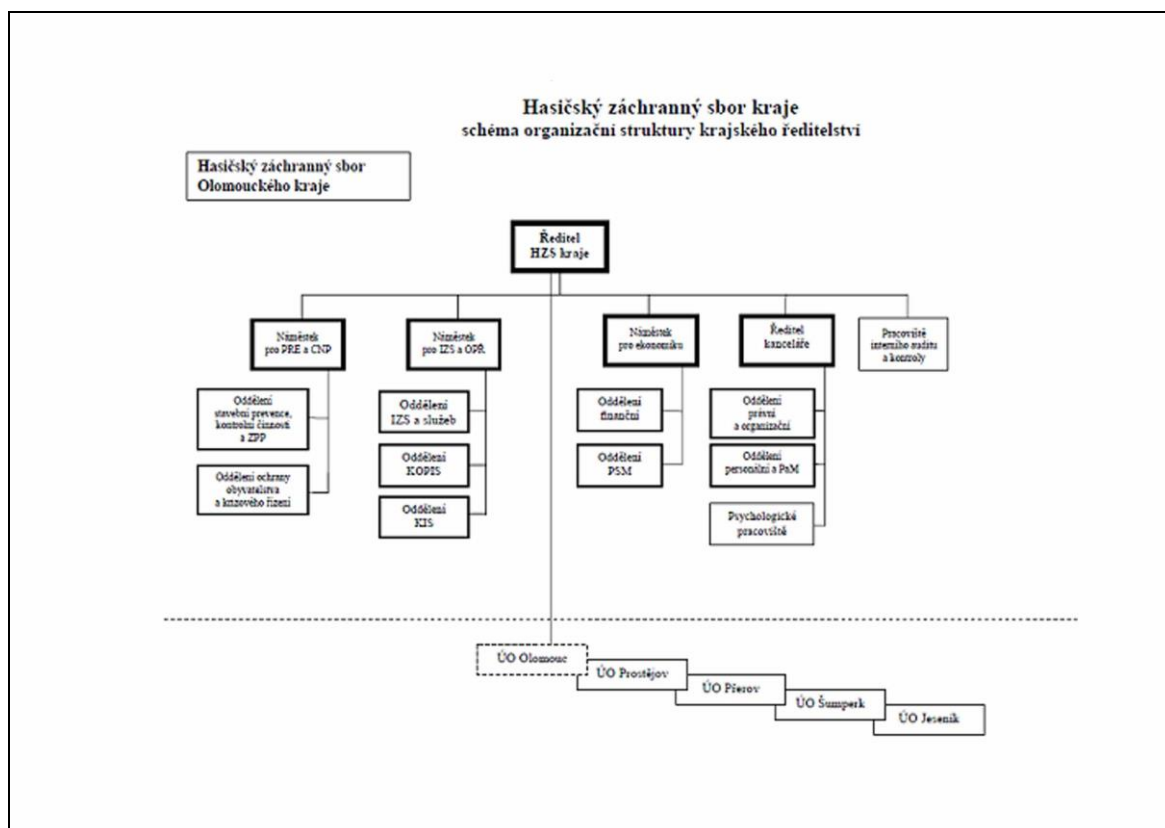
Hasičský záchranný sbor kraje
schéma organizační struktury krajského ředitelství

Hasičský záchranný sbor Olomouckého kraje

Ředitel HZS kraje

Náměstek pro PRE a CNP

Náměstek pro IZS a OPŘ

Náměstek pro ekonomiku

Ředitel kanceláře

Pracoviště interního auditu a kontroly

Oddělení stavební prevence, kontrolní činnosti a ZPP

Oddělení ochrany obyvatelstva a krizového řízení

Oddělení IZS a služeb

Oddělení KOPIS

Oddělení KIS

Oddělení finanční

Oddělení PSM

Oddělení právní a organizační

Oddělení personální a PaM

Psychologické pracoviště

ÚO Olomouc

ÚO Prostějov

ÚO Přerov

ÚO Šumperk

ÚO Jeseník